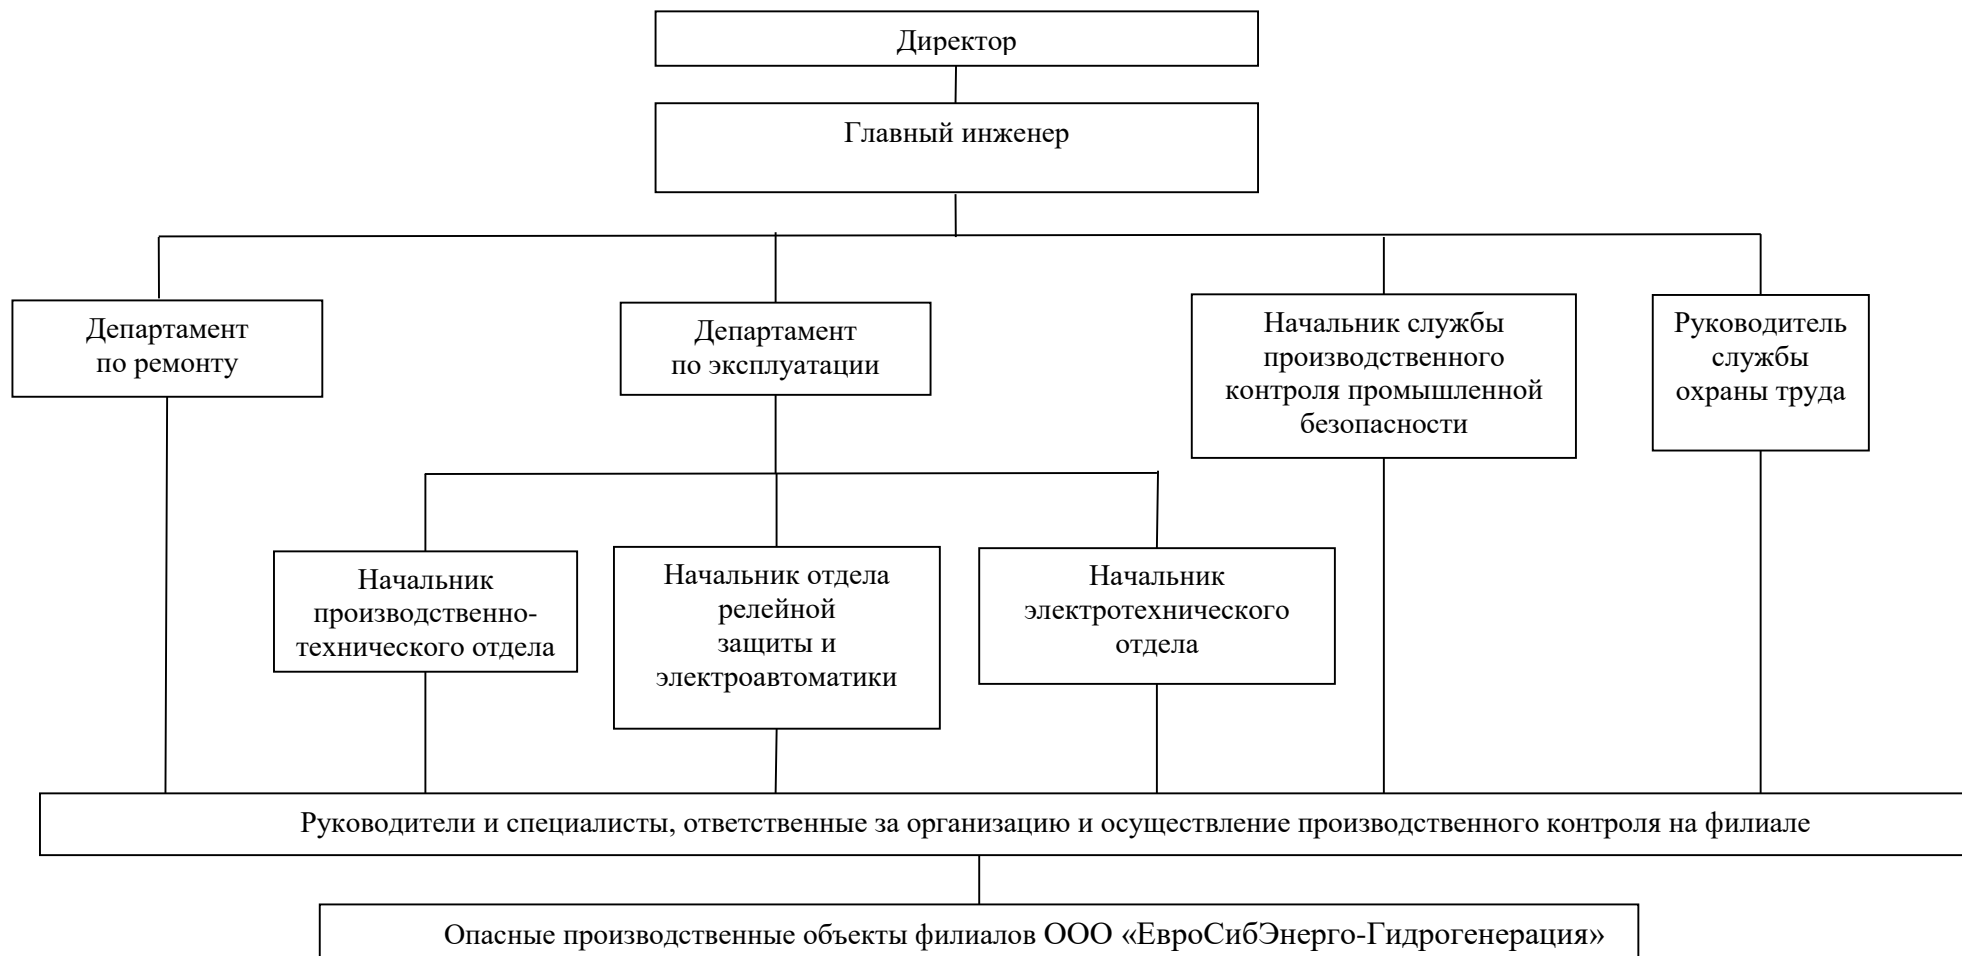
Директор

Главный инженер

Департамент по ремонту

Департамент по эксплуатации

Начальник службы производственного контроля промышленной безопасности

Руководитель службы охраны труда

Начальник производственно-технического отдела

Начальник отдела релейной защиты и электроавтоматики

Начальник электротехнического отдела

Руководители и специалисты, ответственные за организацию и осуществление производственного контроля на филиале

Опасные производственные объекты филиалов ООО «ЕвроСибЭнерго-Гидрогенерация»